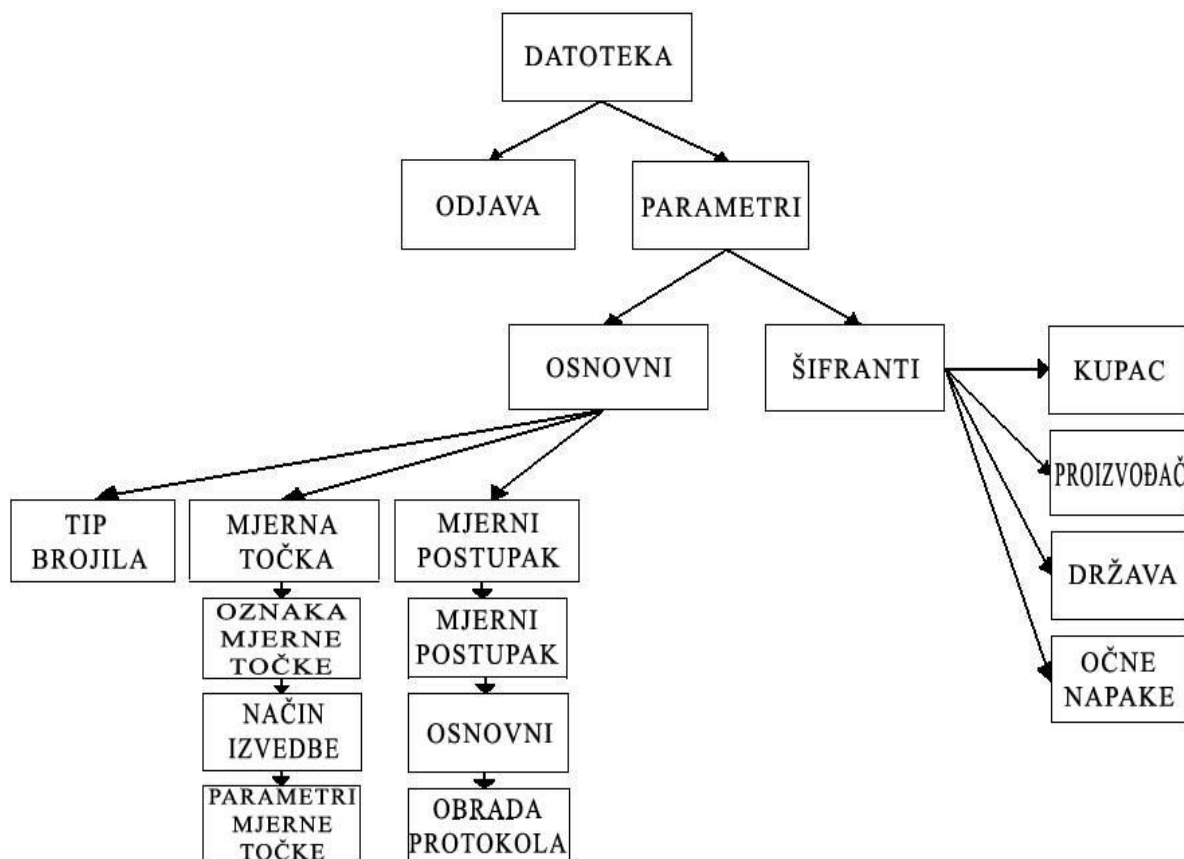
DATOTEKA

ODJAVA

PARAMETRI

OSNOVNI

ŠIFRANTI

KUPAC

PROIZVOĐAČ

DRŽAVA

OČNE NAPAKE

TIP BROJILA

MJERNA TOČKA

OZNAKA MJERNE TOČKE

NAČIN IZVEDBE

PARAMETRI MJERNE TOČKE

MJERNI POSTUPAK

MJERNI POSTUPAK

OSNOVNI

OBRADA PROTOKOLA